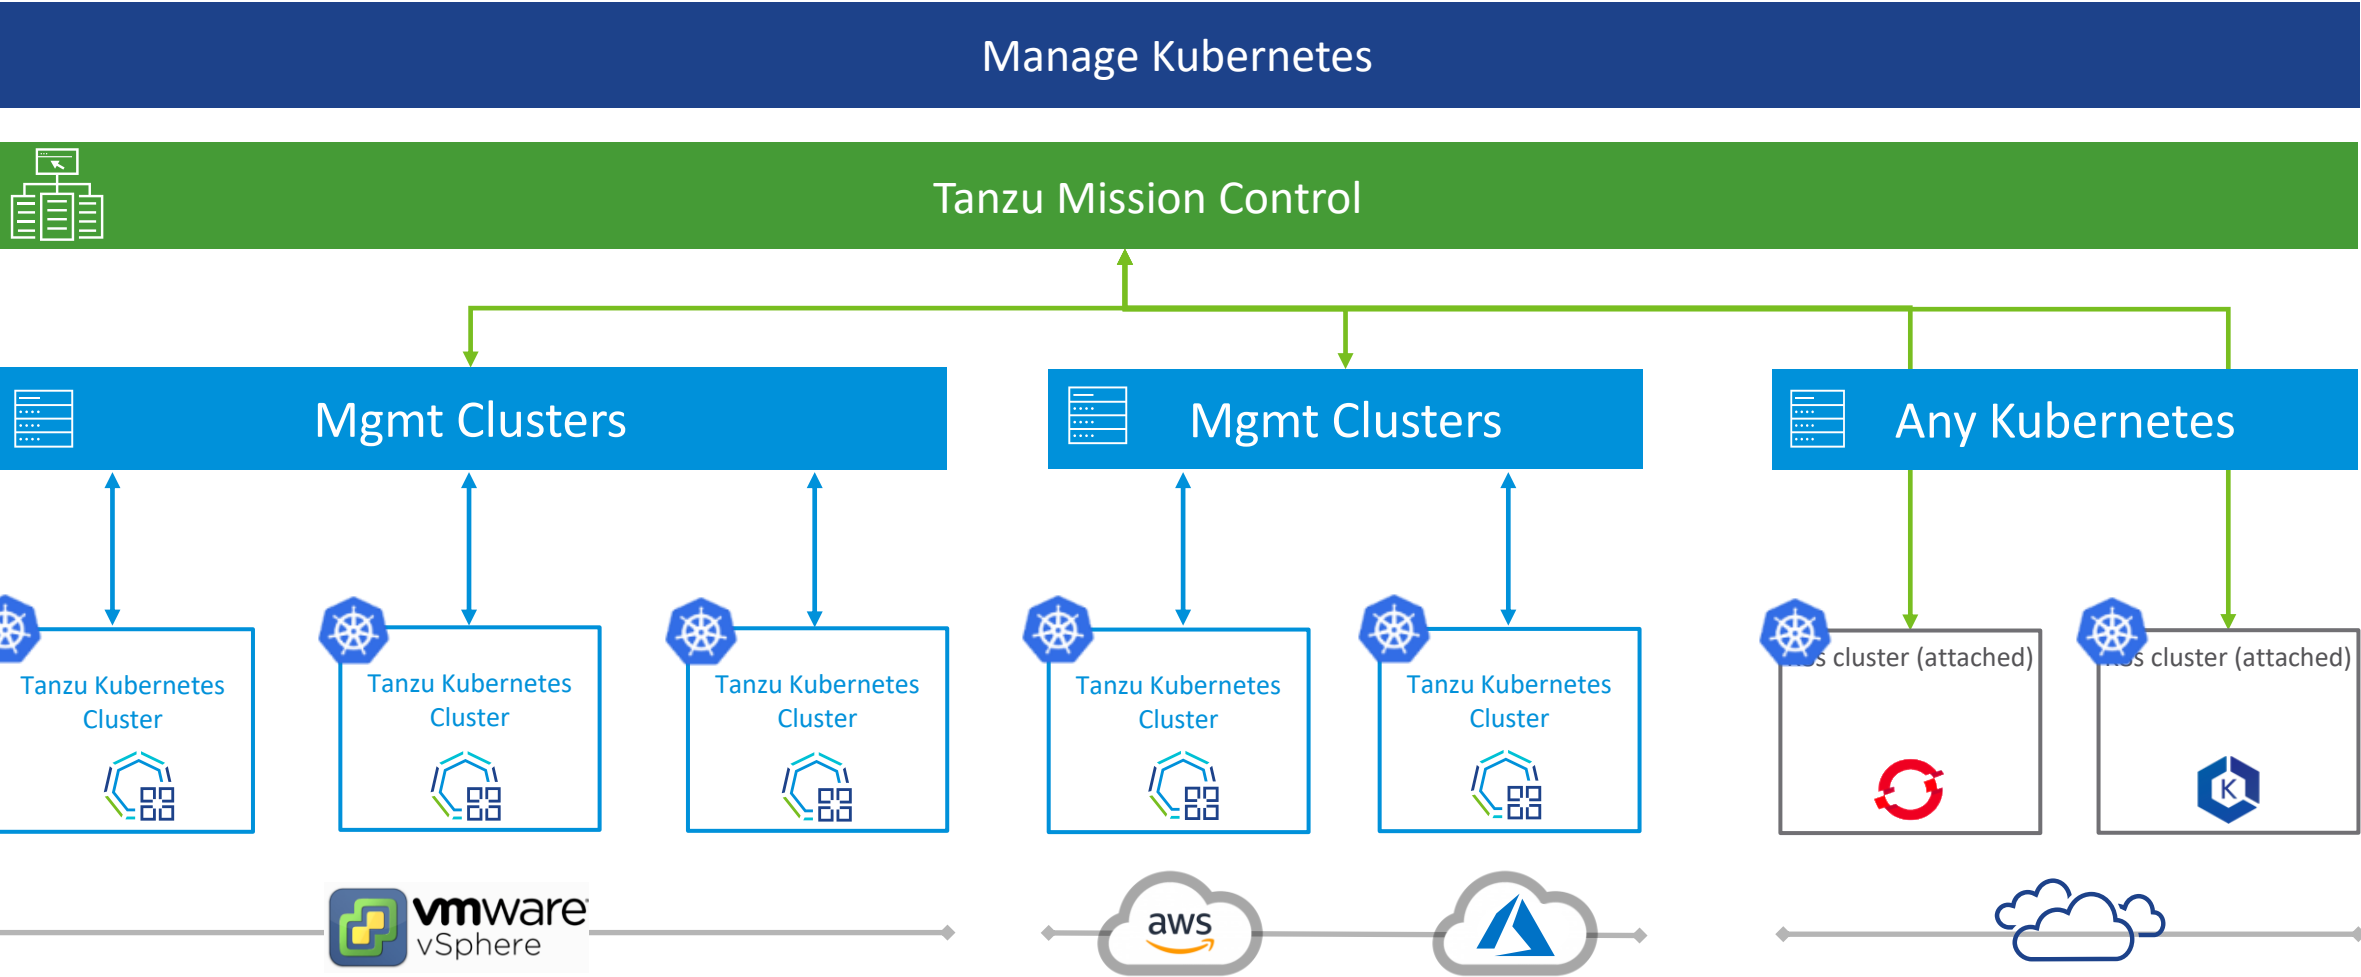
Manage Kubernetes

Tanzu Mission Control

Mgmt Clusters

Mgmt Clusters

Any Kubernetes

Tanzu Kubernetes Cluster

Tanzu Kubernetes Cluster

Tanzu Kubernetes Cluster

Tanzu Kubernetes Cluster

Tanzu Kubernetes Cluster

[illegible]s cluster (attached)

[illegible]s cluster (attached)

K

vmware vSphere

aws